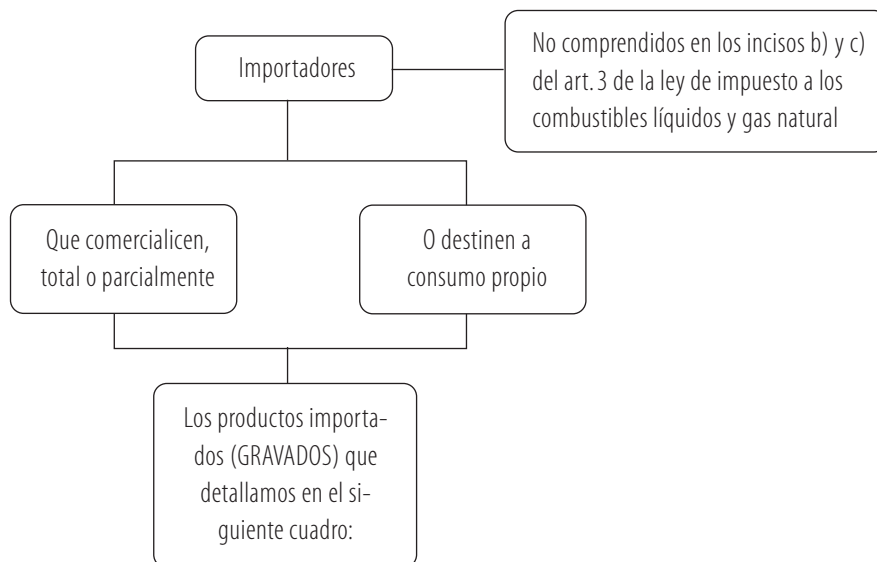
Importadores

No comprendidos en los incisos b) y c) del art. 3 de la ley de impuesto a los combustibles líquidos y gas natural

Que comercialicen, total o parcialmente

O destinen a consumo propio

Los productos importados (GRAVADOS) que detallamos en el siguiente cuadro: